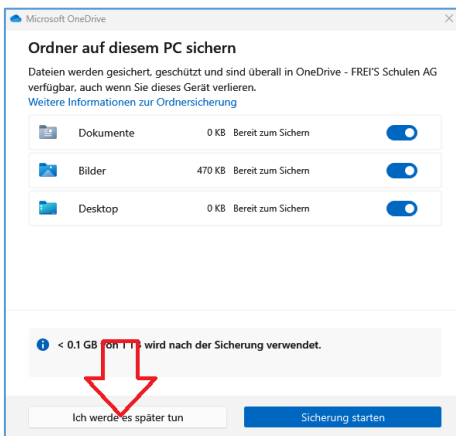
Microsoft OneDrive

Ordner auf diesem PC sichern

Dateien werden gesichert, geschützt und sind überall in OneDrive - FREI'S Schulen AG verfügbar, auch wenn Sie dieses Gerät verlieren.
Weitere Informationen zur Ordnersicherung

| Dokumente | 0 KB | Bereit zum Sichern |
|---|---|---|
| Bilder | 470 KB | Bereit zum Sichern |
| Desktop | 0 KB | Bereit zum Sichern |

< 0.1 GB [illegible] wird nach der Sicherung verwendet.

Ich werde es später tun

Sicherung starten